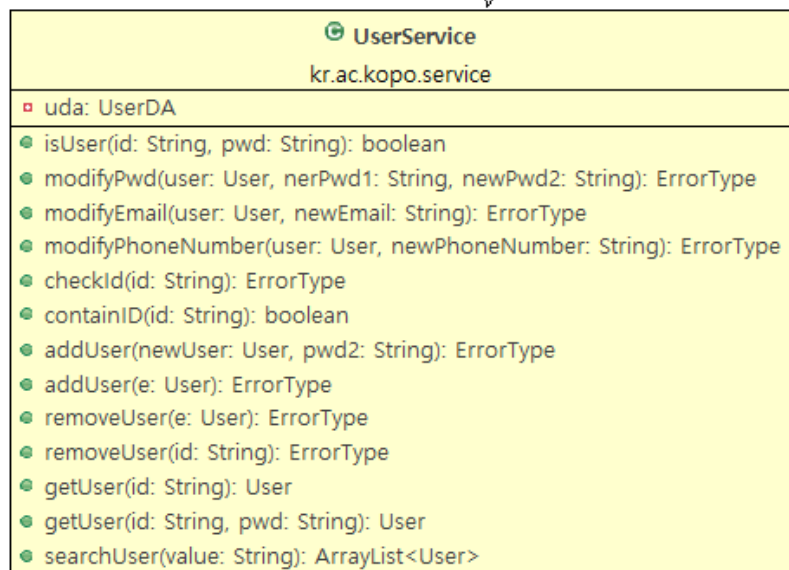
UserService
kr.ac.kopo.service

uda: UserDA

isUser(id: String, pwd: String): boolean
modifyPwd(user: User, nerPwd1: String, newPwd2: String): ErrorType
modifyEmail(user: User, newEmail: String): ErrorType
modifyPhoneNumber(user: User, newPhoneNumber: String): ErrorType
checkId(id: String): ErrorType
containID(id: String): boolean
addUser(newUser: User, pwd2: String): ErrorType
addUser(e: User): ErrorType
removeUser(e: User): ErrorType
removeUser(id: String): ErrorType
getUser(id: String): User
getUser(id: String, pwd: String): User
searchUser(value: String): ArrayList<User>